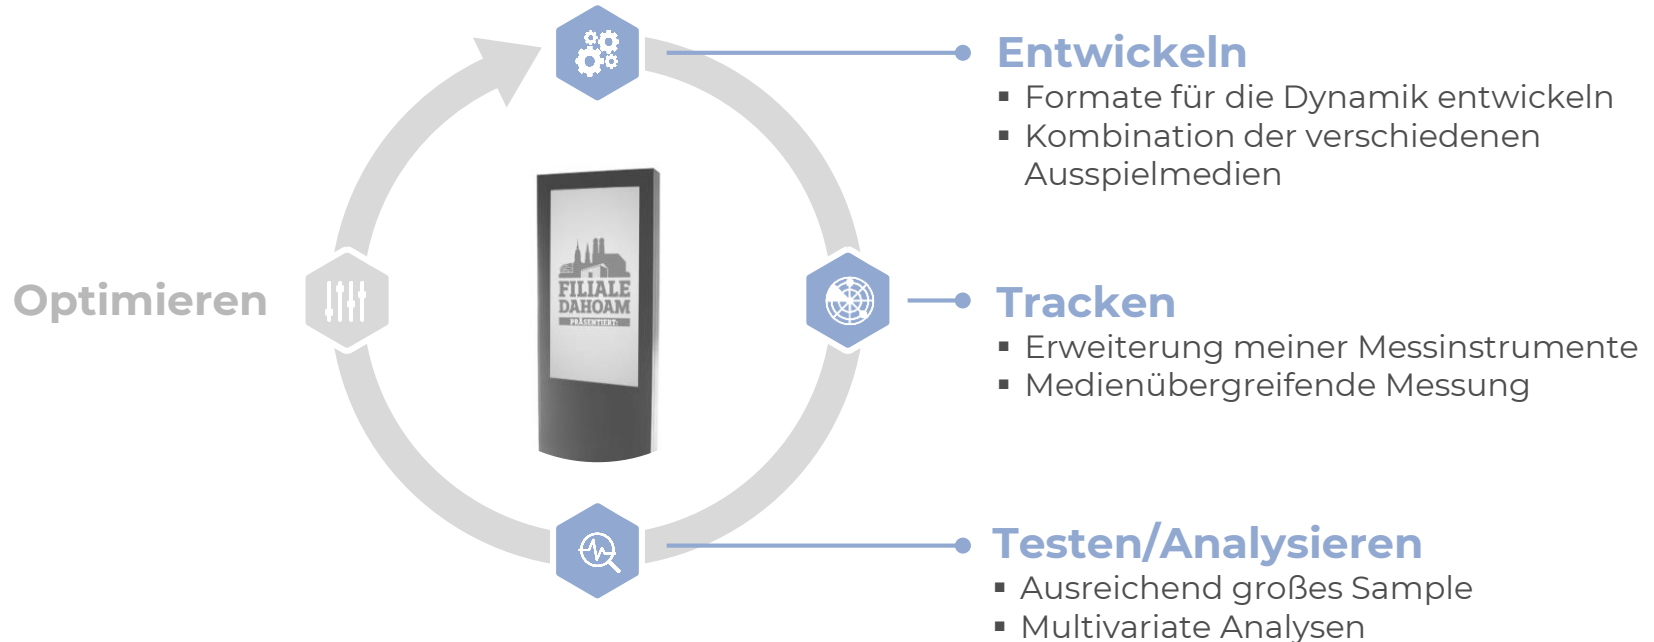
Entwickeln
▪ Formate für die Dynamik entwickeln
▪ Kombination der verschiedenen Ausspielmedien

Optimieren

FILIALE DAHOAM PRÄSENTIERT:

Tracken
▪ Erweiterung meiner Messinstrumente
▪ Medienübergreifende Messung

Testen/Analysieren
▪ Ausreichend großes Sample
▪ Multivariate Analysen